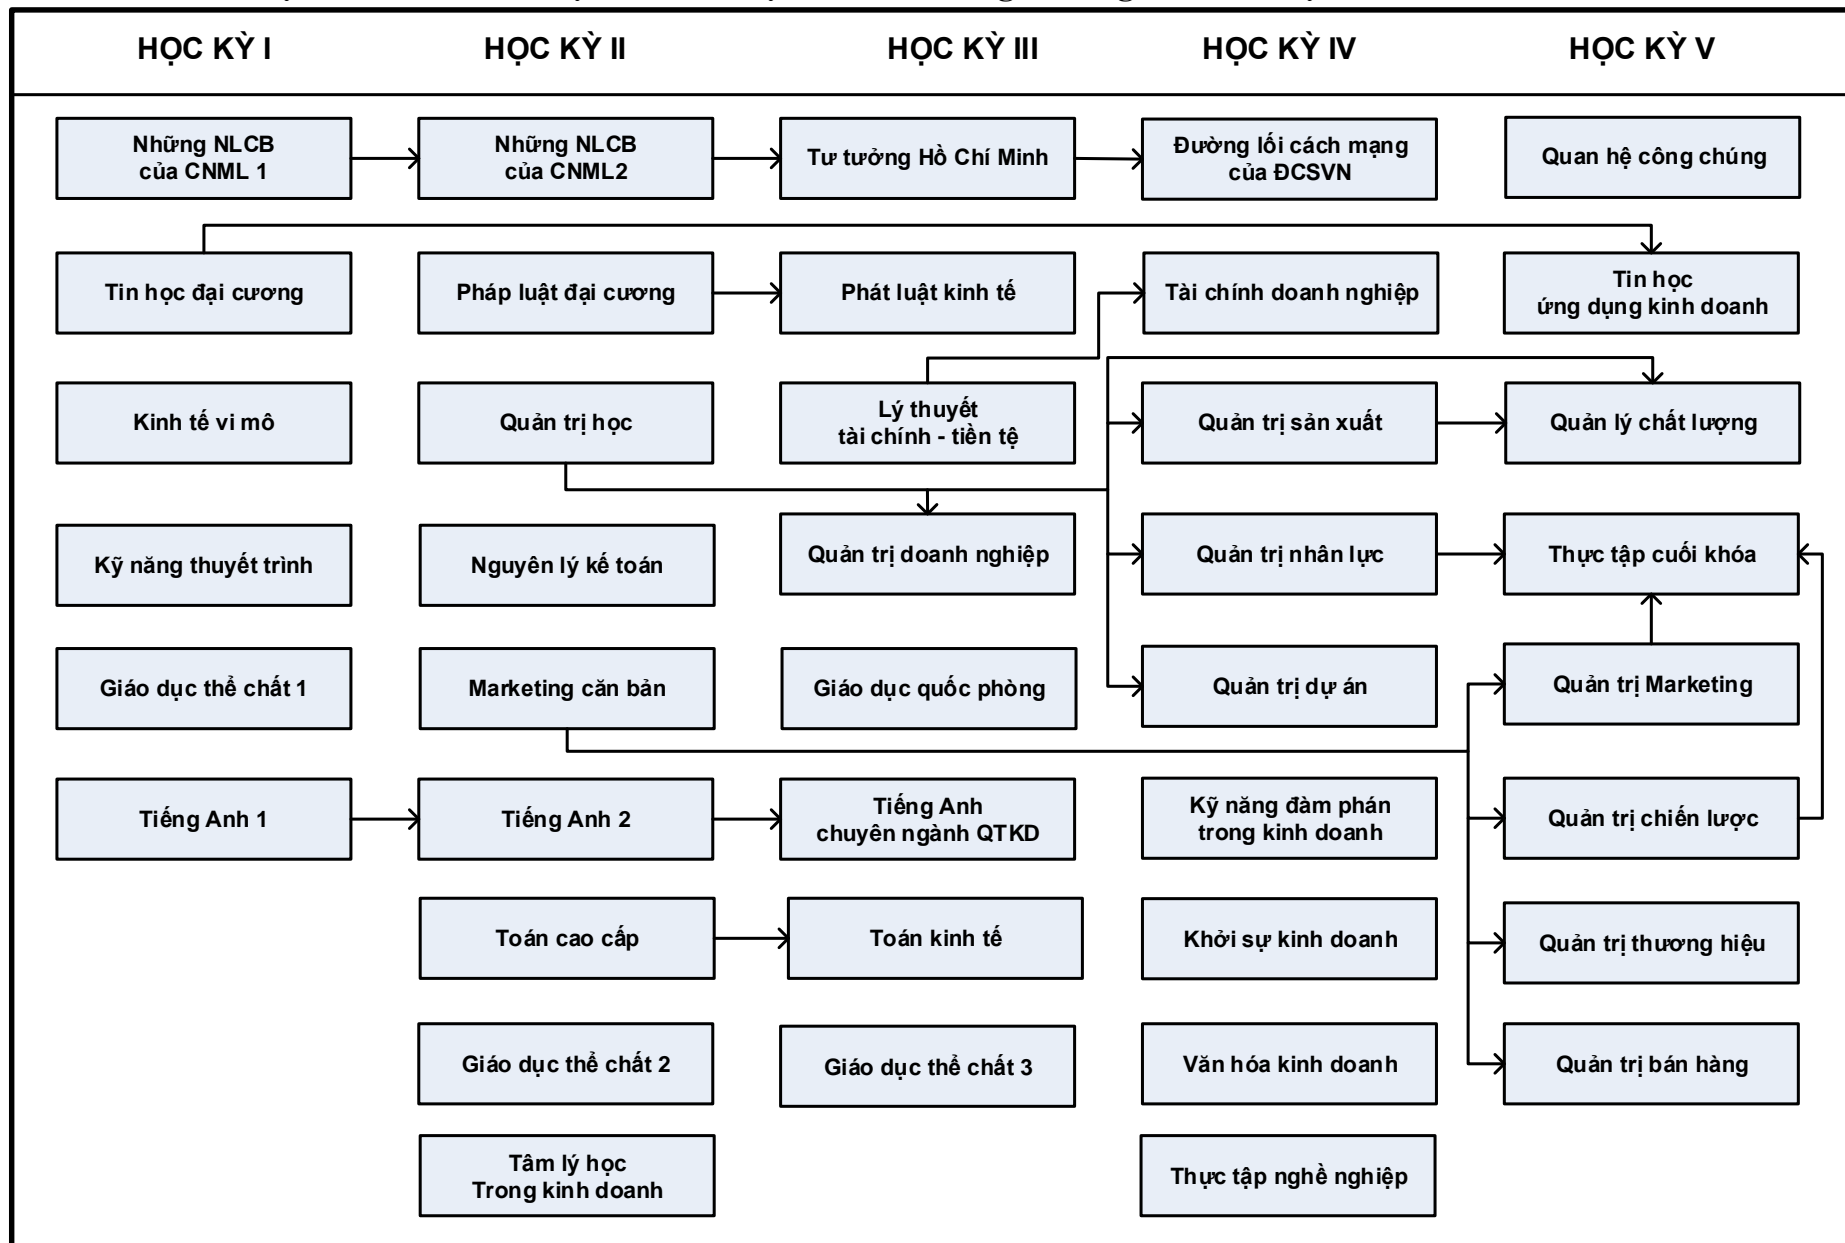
| HỌC KỲ I | HỌC KỲ II | HỌC KỲ III | HỌC KỲ IV | HỌC KỲ V |
|---|---|---|---|---|
| Những NLCB của CNML 1 | Những NLCB của CNML2 | Tư tưởng Hồ Chí Minh | Đường lối cách mạng của ĐCSVN | Quan hệ công chúng |
| Tin học đại cương | Pháp luật đại cương | Phát luật kinh tế | Tài chính doanh nghiệp | Tin học ứng dụng kinh doanh |
| Kinh tế vi mô | Quản trị học | Lý thuyết tài chính - tiền tệ | Quản trị sản xuất | Quản lý chất lượng |
| Kỹ năng thuyết trình | Nguyên lý kế toán | Quản trị doanh nghiệp | Quản trị nhân lực | Thực tập cuối khóa |
| Giáo dục thể chất 1 | Marketing căn bản | Giáo dục quốc phòng | Quản trị dự án | Quản trị Marketing |
| Tiếng Anh 1 | Tiếng Anh 2 | Tiếng Anh chuyên ngành QTKD | Kỹ năng đàm phán trong kinh doanh | Quản trị chiến lược |
| | Toán cao cấp | Toán kinh tế | Khởi sự kinh doanh | Quản trị thương hiệu |
| | Giáo dục thể chất 2 | Giáo dục thể chất 3 | Văn hóa kinh doanh | Quản trị bán hàng |
| | Tâm lý học Trong kinh doanh | | Thực tập nghề nghiệp | |